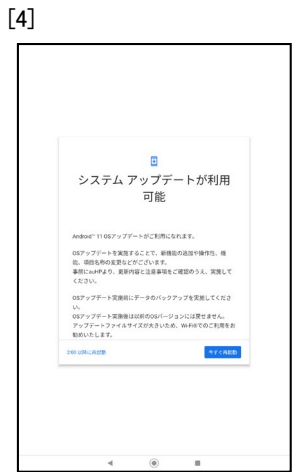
[4]

システム アップデートが利用可能

Android™ 11 OSアップデートがご利用になれます。

OSアップデートを実施することで、新機能の追加や操作性、機能、項目名称の変更などがございます。事前にauHPより、変更内容と注意事項をご確認のうえ、実施してください。

OSアップデート実施前にデータのバックアップを実施してください。
OSアップデート実施後は以前のOSバージョンには戻せません。
アップデートファイルサイズが大きいため、Wi-Fiでのご利用をお勧めいたします。

2:00 以降に再起動

今すぐ再起動